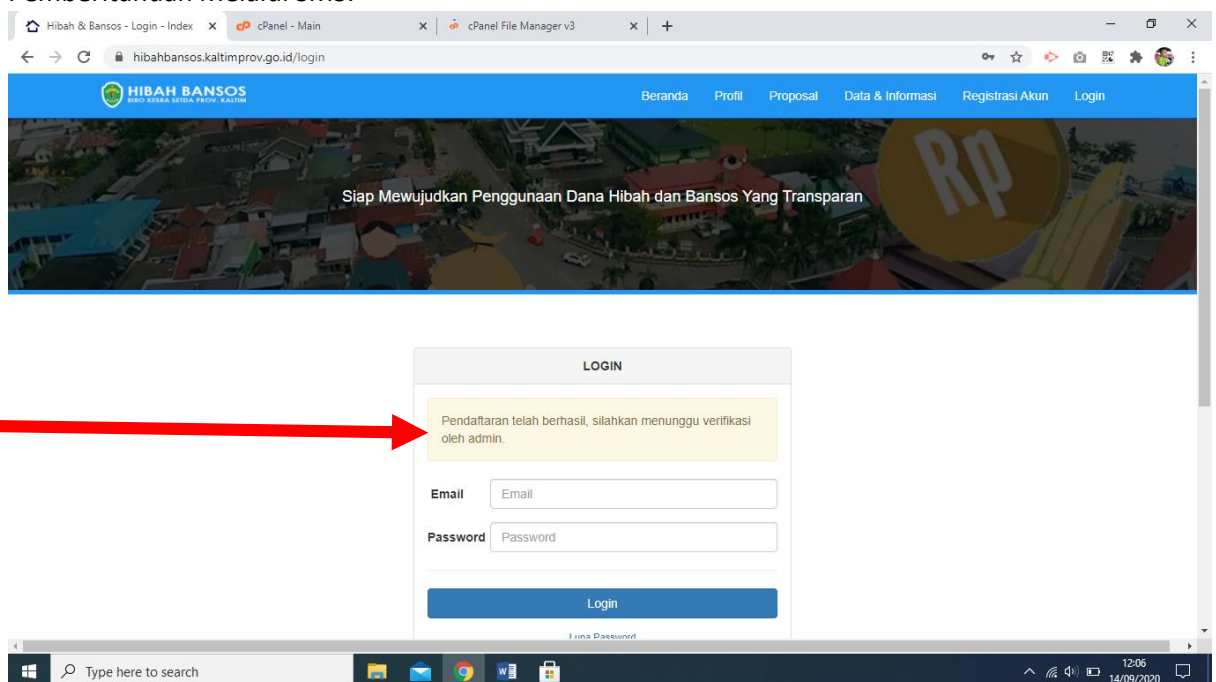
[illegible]

Hibah & Bansos - Login - Index ×
cPanel - Main ×
cPanel File Manager v3 ×
+

hibahbansos.kaltimprov.go.id/login

HIBAH BANSOS
BIRO KESRA SETDA PROV. KALTIM

Beranda Profil Proposal Data & Informasi Registrasi Akun Login

Siap Mewujudkan Penggunaan Dana Hibah dan Bansos Yang Transparan

Rp

LOGIN

Pendaftaran telah berhasil, silahkan menunggu verifikasi oleh admin.

Email Email

Password Password

Login

Lupa Password

Type here to search

12:06
14/09/2020